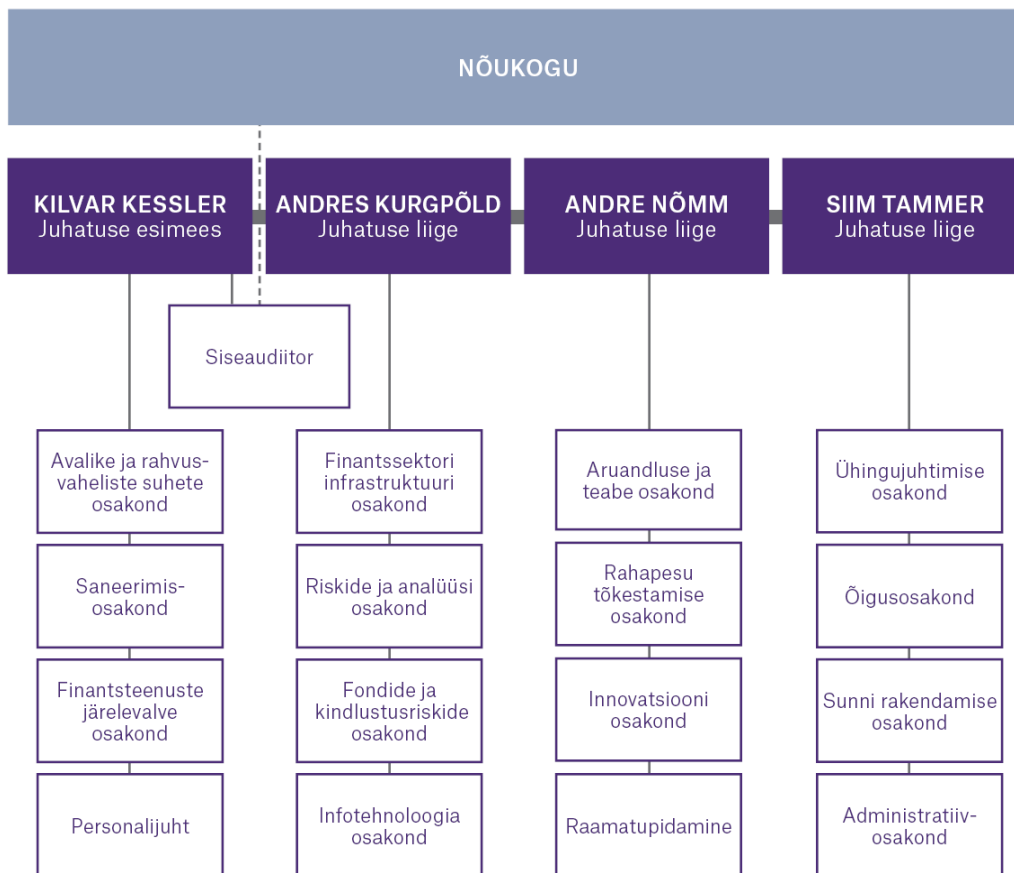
NÕUKOGU

KILVAR KESSLER
Juhatuse esimees

ANDRES KURGPÕLD
Juhatuse liige

ANDRE NÕMM
Juhatuse liige

SIIM TAMMER
Juhatuse liige

Siseaudiitor

Avalike ja rahvusvaheliste suhete osakond

Saneerimisosakond

Finantsteenuste järelevalve osakond

Personalijuht

Finantssektori infrastruktuuri osakond

Riskide ja analüüsi osakond

Fondide ja kindlustusriskide osakond

Infotehnoloogia osakond

Aruandluse ja teabe osakond

Rahapesu tõkestamise osakond

Innovatsiooni osakond

Raamatupidamine

Ühingujuhtimise osakond

Õigusosakond

Sunni rakendamise osakond

Administratiivosakond